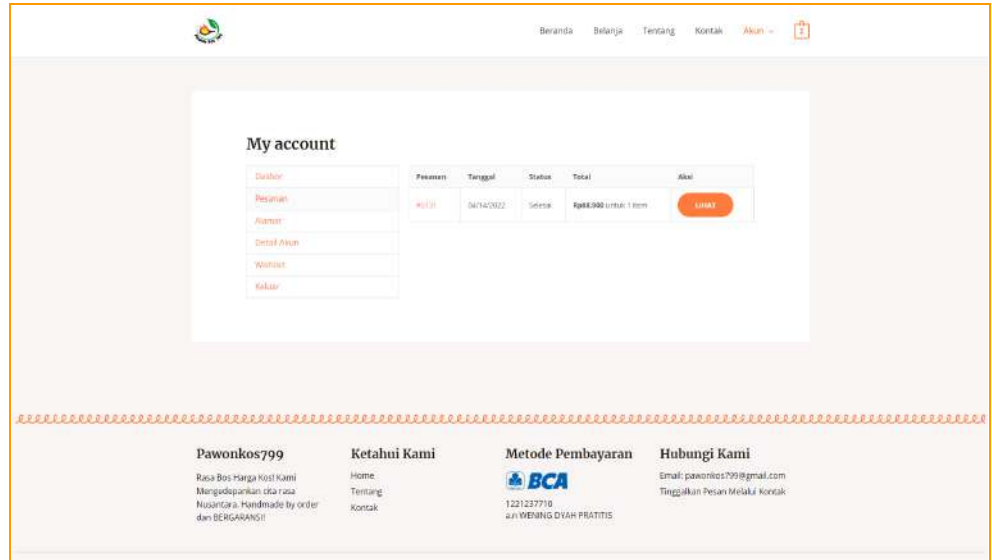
Beranda Belanja Tentang Kontak Akun 1

My account

Dasbor
Pesanan
Alamat
Detail Akun
Wishlist
Keluar

| Pesanan | Tanggal | Status | Total | Aksi |
|---|---|---|---|---|
| #5131 | 04/14/2022 | Selesai | Rp84.900 untuk 1 item | LIHAT |

Pawonkos799
Rasa Bos Harga Kos! Kami Mengedepankan cita rasa Nusantara. Handmade by order dan BERGARANSI!!

Ketahui Kami
Home
Tentang
Kontak

Metode Pembayaran
BCA
1221237710
a.n WENING DYAH PRATITIS

Hubungi Kami
Email: pawonkos799@gmail.com
Tinggalkan Pesan Melalui Kontak